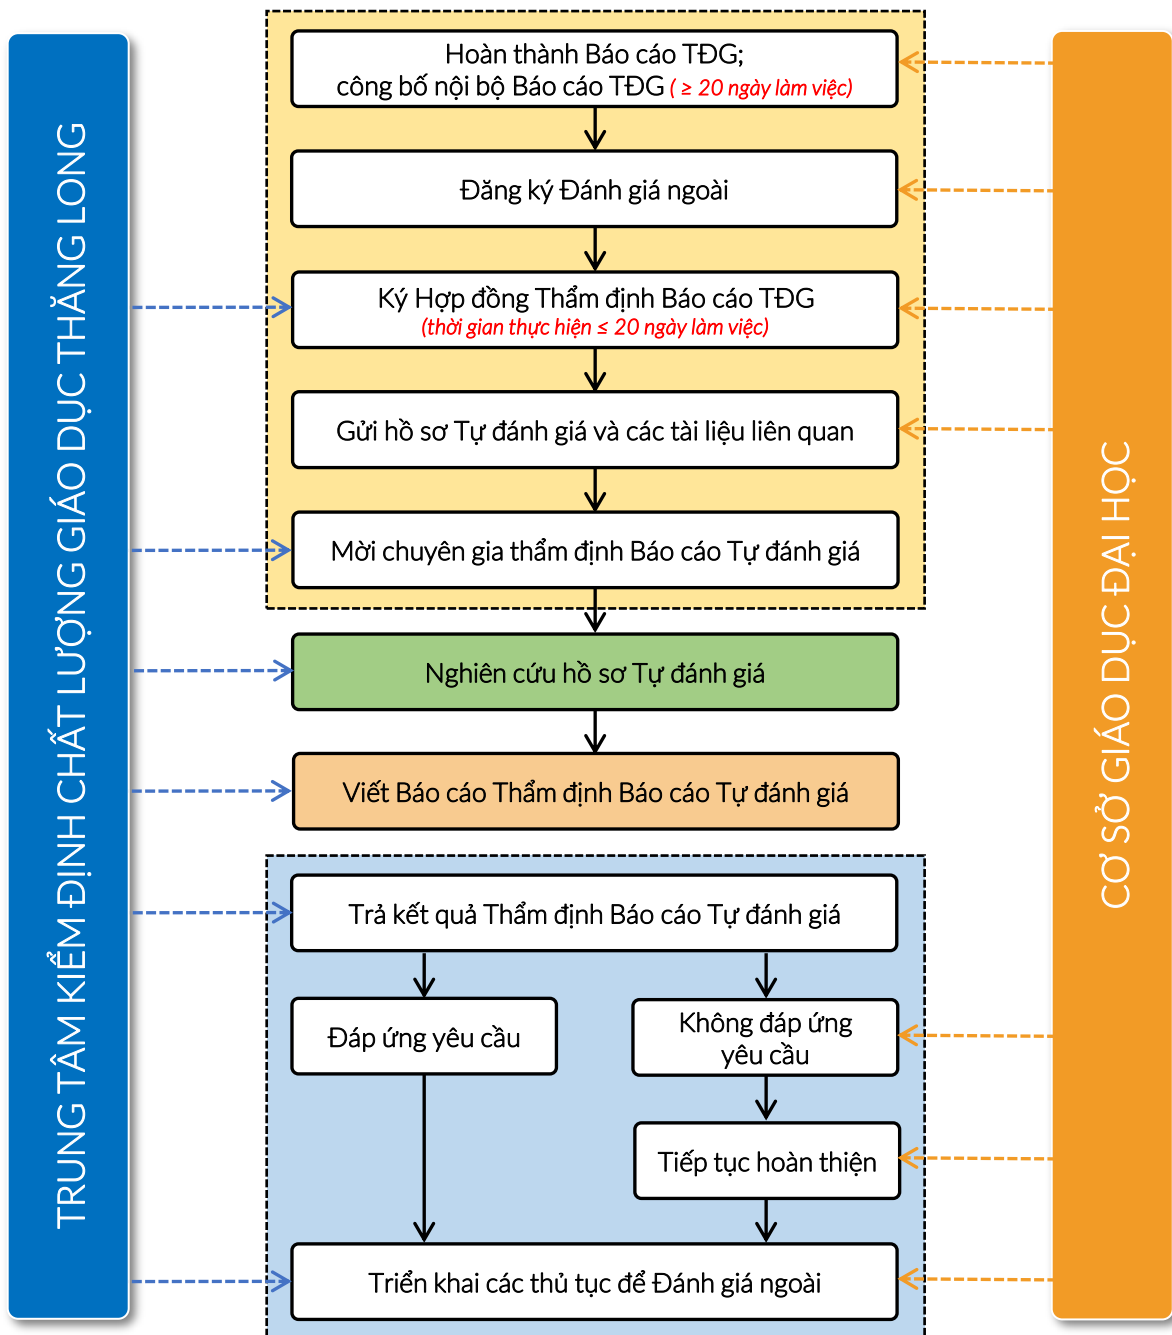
TRUNG TÂM KIỂM ĐỊNH CHẤT LƯỢNG GIÁO DỤC THĂNG LONG

Hoàn thành Báo cáo TĐG; công bố nội bộ Báo cáo TĐG ( ≥ 20 ngày làm việc)

Đăng ký Đánh giá ngoài

Ký Hợp đồng Thẩm định Báo cáo TĐG (thời gian thực hiện ≤ 20 ngày làm việc)

Gửi hồ sơ Tự đánh giá và các tài liệu liên quan

Mời chuyên gia thẩm định Báo cáo Tự đánh giá

Nghiên cứu hồ sơ Tự đánh giá

Viết Báo cáo Thẩm định Báo cáo Tự đánh giá

Trả kết quả Thẩm định Báo cáo Tự đánh giá

Đáp ứng yêu cầu

Không đáp ứng yêu cầu

Tiếp tục hoàn thiện

Triển khai các thủ tục để Đánh giá ngoài

CƠ SỞ GIÁO DỤC ĐẠI HỌC